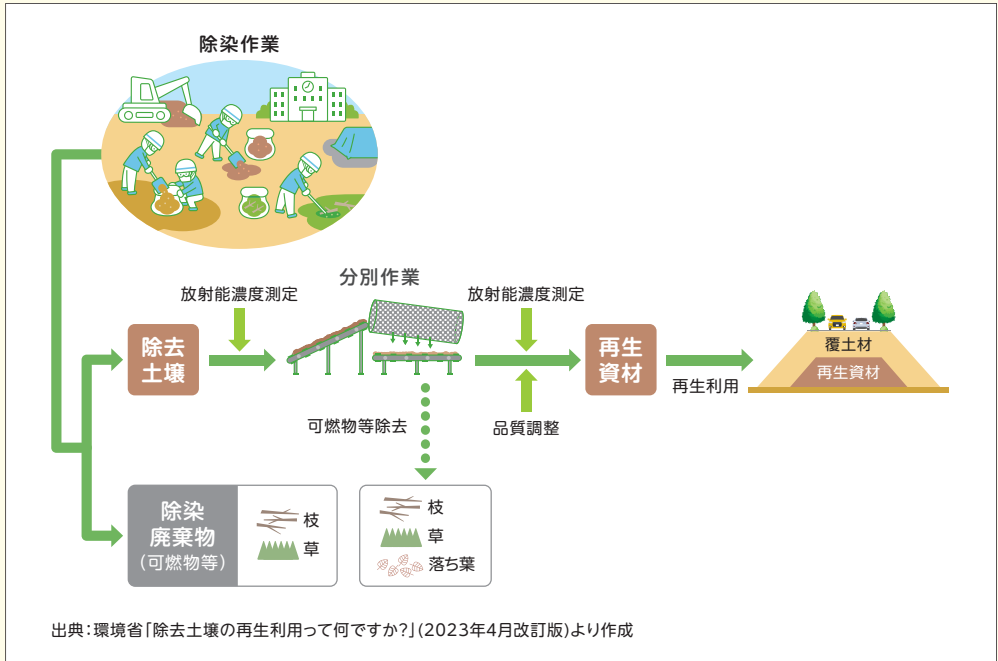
除染作業

放射能濃度測定

分別作業

放射能濃度測定

除去土壌

再生資材

再生利用

覆土材

再生資材

可燃物等除去

品質調整

除染廃棄物
（可燃物等）

枝

草

枝

草

落ち葉

出典：環境省「除去土壌の再生利用って何ですか？」（2023年4月改訂版）より作成